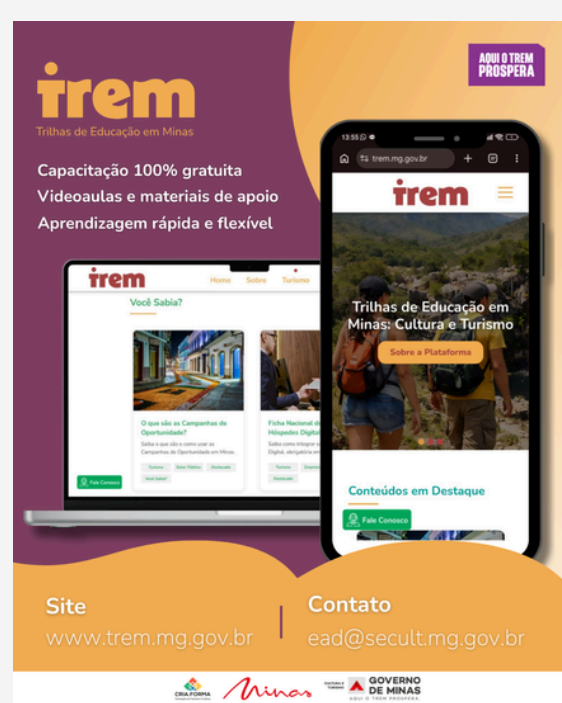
AQUI O TREM PROSPERA

trem
Trilhas de Educação em Minas

Capacitação 100% gratuita
Videoaulas e materiais de apoio
Aprendizagem rápida e flexível

trem
Home Sobre Turismo
Você Sabia?

O que são as Campanhas de Oportunidade?
Saiba o que são e como usar as Campanhas de Oportunidade em Minas.
Turismo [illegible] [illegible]
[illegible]

Ficha Nacional de Hóspedes Digital
Saiba como integrar o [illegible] Digital, obrigatória em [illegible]
Turismo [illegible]
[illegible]

Fale Conosco

13:55
trem.mg.gov.br
trem
Trilhas de Educação em Minas: Cultura e Turismo
Sobre a Plataforma
Conteúdos em Destaque
Fale Conosco

Site
www.trem.mg.gov.br

Contato
ead@secult.mg.gov.br

CRIA FORMA
Minas
CULTURA E TURISMO
GOVERNO DE MINAS
AQUI O TREM PROSPERA